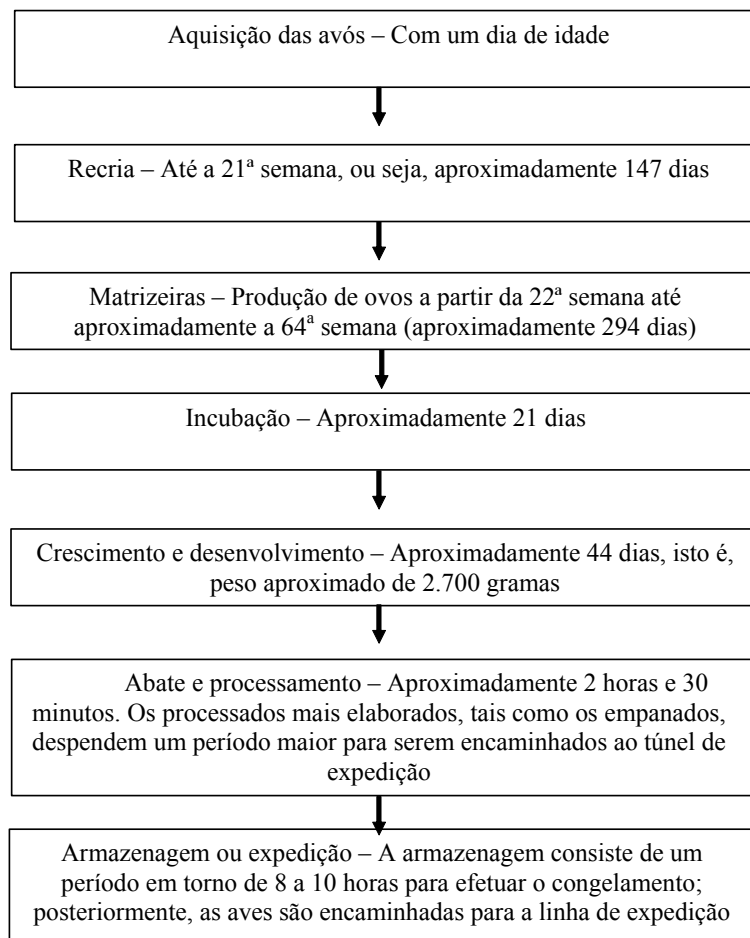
Aquisição das avós – Com um dia de idade

Recria – Até a 21ª semana, ou seja, aproximadamente 147 dias

Matrizeiras – Produção de ovos a partir da 22ª semana até aproximadamente a 64ª semana (aproximadamente 294 dias)

Incubação – Aproximadamente 21 dias

Crescimento e desenvolvimento – Aproximadamente 44 dias, isto é, peso aproximado de 2.700 gramas

Abate e processamento – Aproximadamente 2 horas e 30 minutos. Os processados mais elaborados, tais como os empanados, despendem um período maior para serem encaminhados ao túnel de expedição

Armazenagem ou expedição – A armazenagem consiste de um período em torno de 8 a 10 horas para efetuar o congelamento; posteriormente, as aves são encaminhadas para a linha de expedição